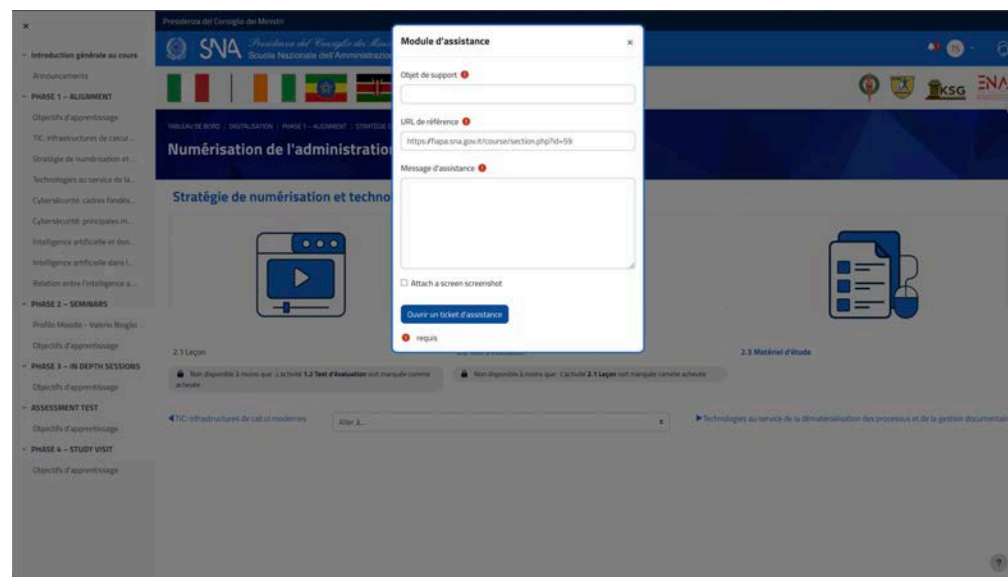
×

Introduction générale au cours
Announcements
PHASE 1 – ALIGNMENT
Objectifs d'apprentissage
TIC: infrastructures de calcul ...
Stratégie de numérisation et ...
Technologies au service de la ...
Cybersécurité: cadres fondé...
Cybersécurité: principales m...
Intelligence artificielle et don...
Intelligence artificielle dans l...
Relation entre l'intelligence a...
PHASE 2 – SEMINARS
Profilo Moodle - Valerio Bioglio
Objectifs d'apprentissage
PHASE 3 – IN DEPTH SESSIONS
Objectifs d'apprentissage
ASSESSMENT TEST
Objectifs d'apprentissage
PHASE 4 – STUDY VISIT
Objectifs d'apprentissage

Presidenza del Consiglio dei Ministri
SNA Presidenza del Consiglio dei Ministri Scuola Nazionale dell'Amministrazione

KSG ENA

TABLEAU DE BORD / DIGITALISATION / PHASE 1 – ALIGNMENT / STRATÉGIE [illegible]
Numérisation de l'administration

Stratégie de numérisation et techno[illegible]

2.1 Leçon
Non disponible à moins que : L'activité 1.2 Test d'évaluation soit marquée comme achevée

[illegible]
Non disponible à moins que : L'activité 2.1 Leçon soit marquée comme achevée

2.3 Matériel d'étude

◄ TIC: infrastructures de calcul modernes
Aller à...
► Technologies au service de la dématérialisation des processus et de la gestion documentair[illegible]

Module d'assistance
×
Objet de support
URL de référence
https://lapa.sna.gov.it/course/section.php?id=59
Message d'assistance
Attach a screen screenshot
Ouvrir un ticket d'assistance
requis

?